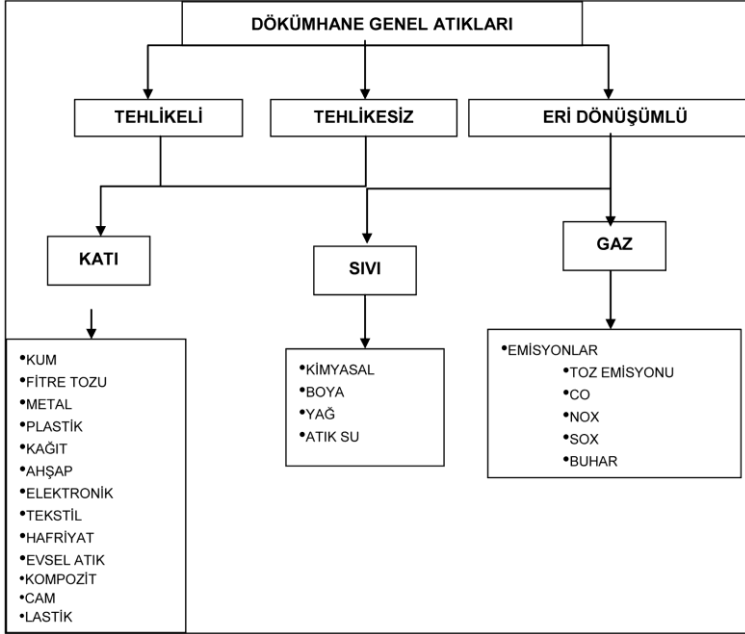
DÖKÜMHANE GENEL ATIKLARI

TEHLİKELİ

TEHLİKESİZ

ERİ DÖNÜŞÜMLÜ

KATI

SIVI

GAZ

•KUM
•FİTRE TOZU
•METAL
•PLASTİK
•KAĞIT
•AHŞAP
•ELEKTRONİK
•TEKSTİL
•HAFRİYAT
•EVSEL ATIK
•KOMPOZİT
•CAM
•LASTİK

•KİMYASAL
•BOYA
•YAĞ
•ATIK SU

•EMİSYONLAR
•TOZ EMİSYONU
•CO
•NOX
•SOX
•BUHAR